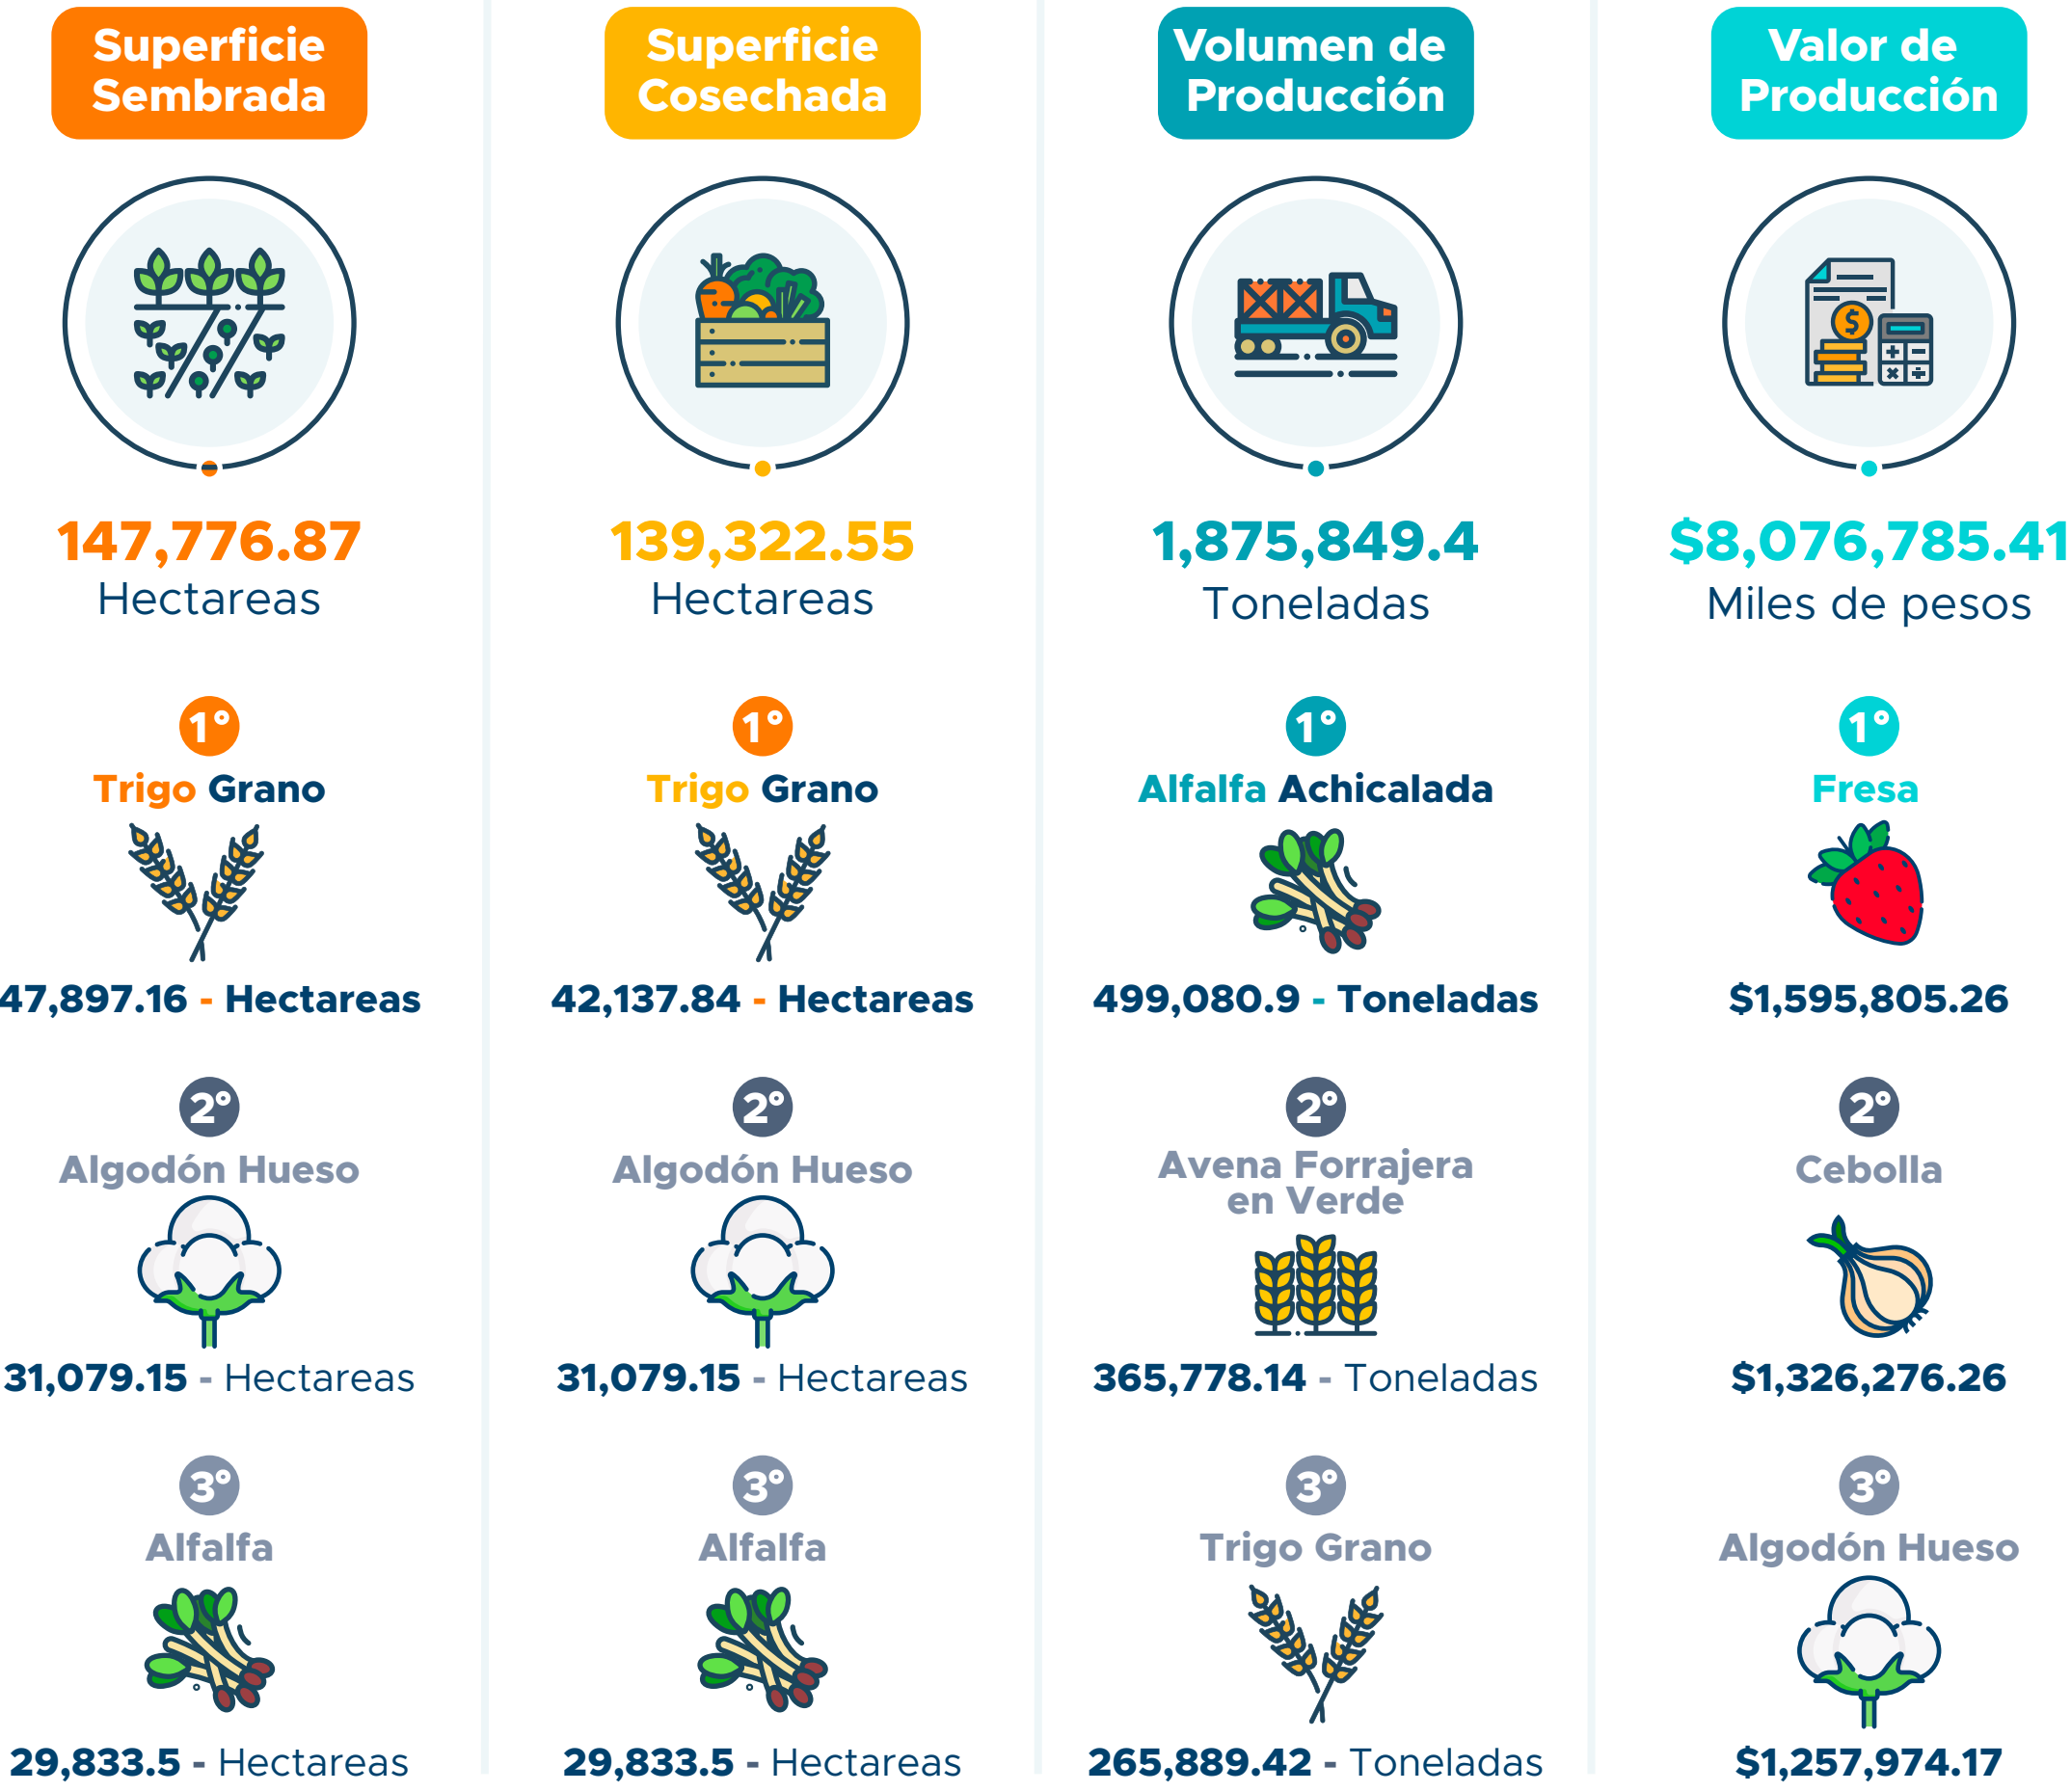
Superficie Sembrada

147,776.87
Hectareas

1°
Trigo Grano
47,897.16 - Hectareas

2°
Algodón Hueso
31,079.15 - Hectareas

3°
Alfalfa
29,833.5 - Hectareas

Superficie Cosechada

139,322.55
Hectareas

1°
Trigo Grano
42,137.84 - Hectareas

2°
Algodón Hueso
31,079.15 - Hectareas

3°
Alfalfa
29,833.5 - Hectareas

Volumen de Producción

1,875,849.4
Toneladas

1°
Alfalfa Achicalada
499,080.9 - Toneladas

2°
Avena Forrajera en Verde
365,778.14 - Toneladas

3°
Trigo Grano
265,889.42 - Toneladas

Valor de Producción

$8,076,785.41
Miles de pesos

1°
Fresa
$1,595,805.26

2°
Cebolla
$1,326,276.26

3°
Algodón Hueso
$1,257,974.17